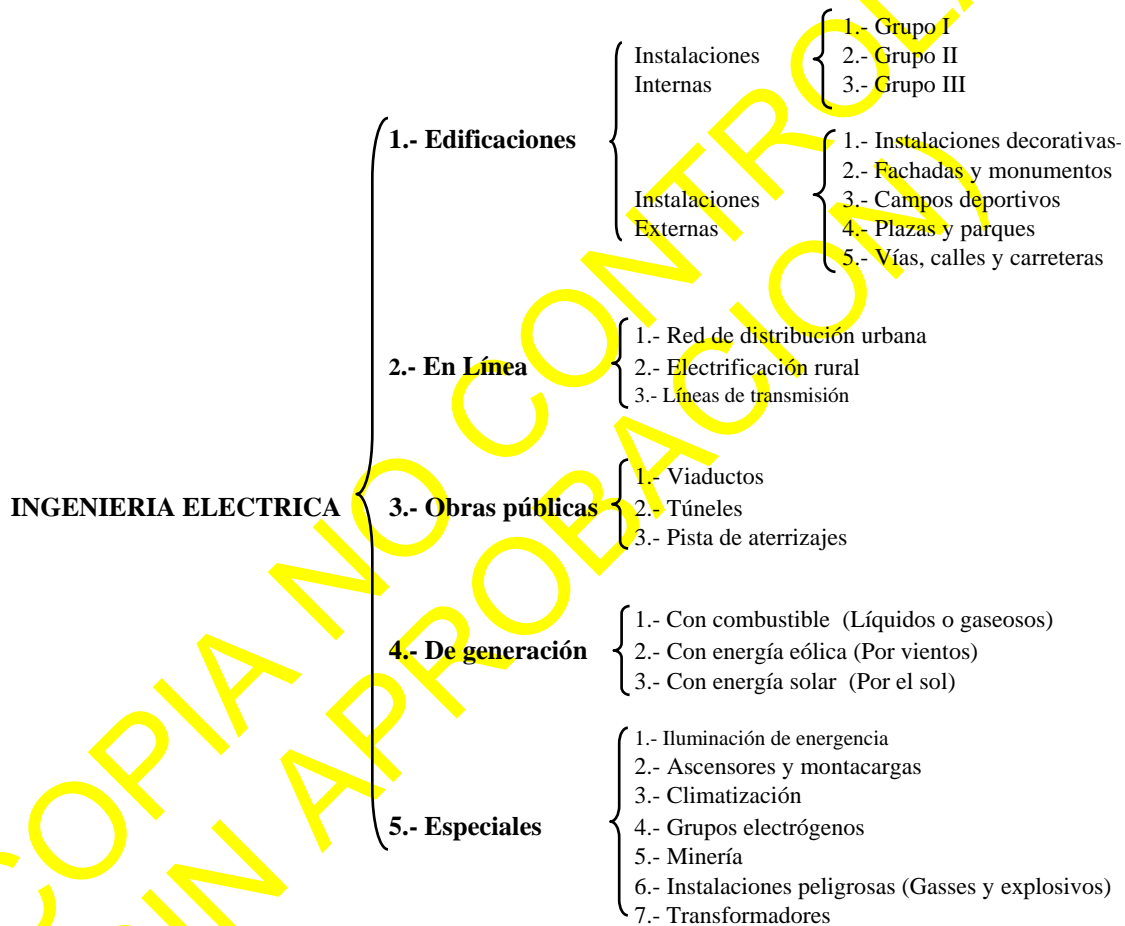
INGENIERIA ELECTRICA

1.- Edificaciones

Instalaciones Internas
1.- Grupo I
2.- Grupo II
3.- Grupo III

Instalaciones Externas
1.- Instalaciones decorativas-
2.- Fachadas y monumentos
3.- Campos deportivos
4.- Plazas y parques
5.- Vías, calles y carreteras

2.- En Línea
1.- Red de distribución urbana
2.- Electrificación rural
3.- Líneas de transmisión

3.- Obras públicas
1.- Viaductos
2.- Túneles
3.- Pista de aterrizajes

4.- De generación
1.- Con combustible (Líquidos o gaseosos)
2.- Con energía eólica (Por vientos)
3.- Con energía solar (Por el sol)

5.- Especiales
1.- Iluminación de energencia
2.- Ascensores y montacargas
3.- Climatización
4.- Grupos electrógenos
5.- Minería
6.- Instalaciones peligrosas (Gasses y explosivos)
7.- Transformadores

COPIA NO CONTROLADA SIN APROBACION